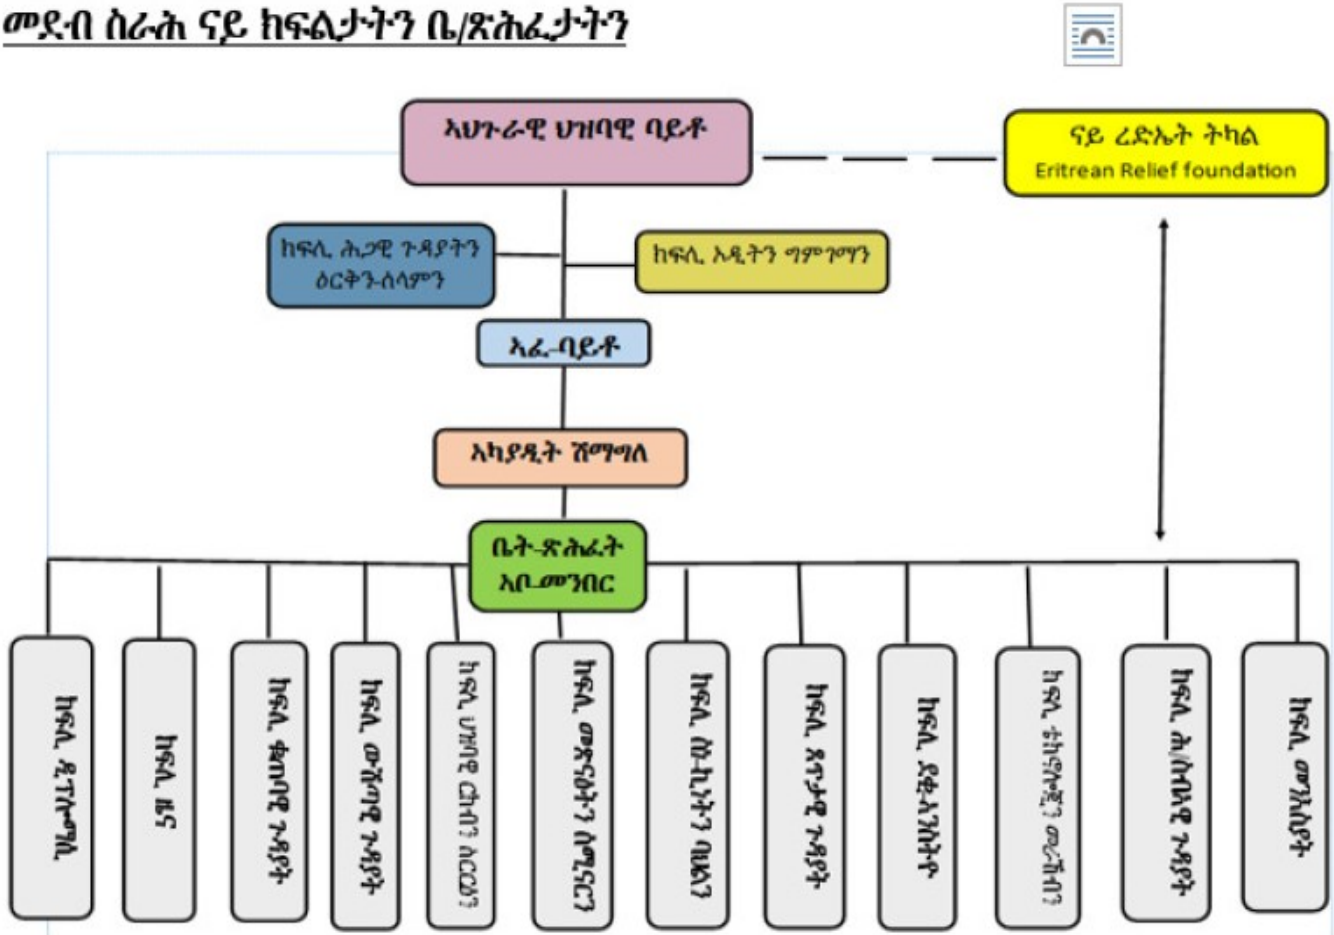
መደብ ስራሕ ናይ ክፍልታትን ቤ/ጽሕፈታትን

ኣህጉራዊ ህዝባዊ ባይቶ

ናይ ረድኤት ትካል
Eritrean Relief foundation

ክፍሊ ሕጋዊ ጉዳያትን ዕርቅን ሰላምን

ክፍሊ ኦዲትን ግምገማን

ኣፈ-ባይቶ

ኣካያዲት ሽማግለ

ቤት-ጽሕፈት
ኣቦ-መንበር

ክፍሊ ደገፍቲ ሓይሊ

ክፍሊ ዜና

ክፍሊ ቁጠባዊ ጉዳያት

ክፍሊ ወጻኢ ጉዳያት

ክፍሊ ህዝባዊ ርክባት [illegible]

ክፍሊ መጽናዕትን ሰነዳትን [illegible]

ክፍሊ ሰብኣዊ መሰላትን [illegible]

ክፍሊ ደቂ ኣንስትዮ ጉዳያት

ክፍሊ ማሕበራዊ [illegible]

ክፍሊ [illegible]

ክፍሊ ሕብረተሰባዊ ጉዳያት

ክፍሊ መንእሰያት